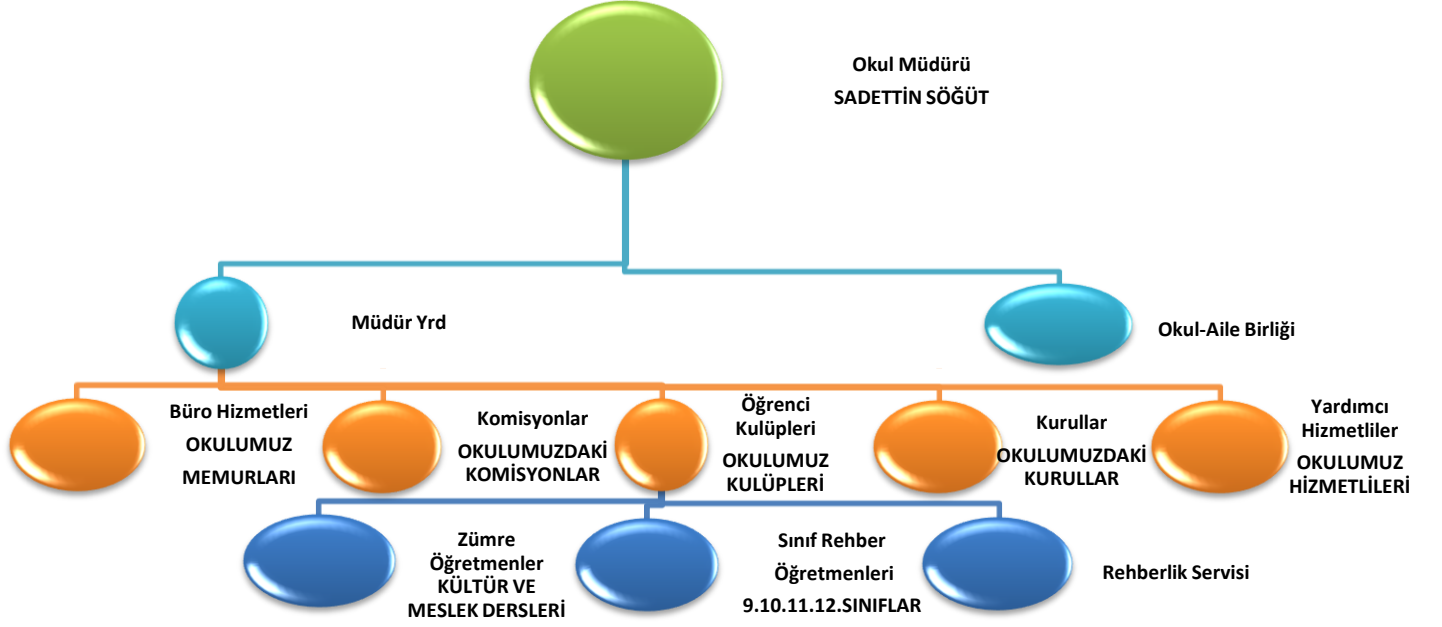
Okul Müdürü
SADETTİN SÖĞÜT

Müdür Yrd

Okul-Aile Birliği

Büro Hizmetleri
OKULUMUZ MEMURLARI

Komisyonlar
OKULUMUZDAKİ KOMİSYONLAR

Öğrenci Kulüpleri
OKULUMUZ KULÜPLERİ

Kurullar
OKULUMUZDAKİ KURULLAR

Yardımcı Hizmetliler
OKULUMUZ HİZMETLİLERİ

Zümre Öğretmenler
KÜLTÜR VE MESLEK DERSLERİ

Sınıf Rehber Öğretmenleri
9.10.11.12.SINIFLAR

Rehberlik Servisi